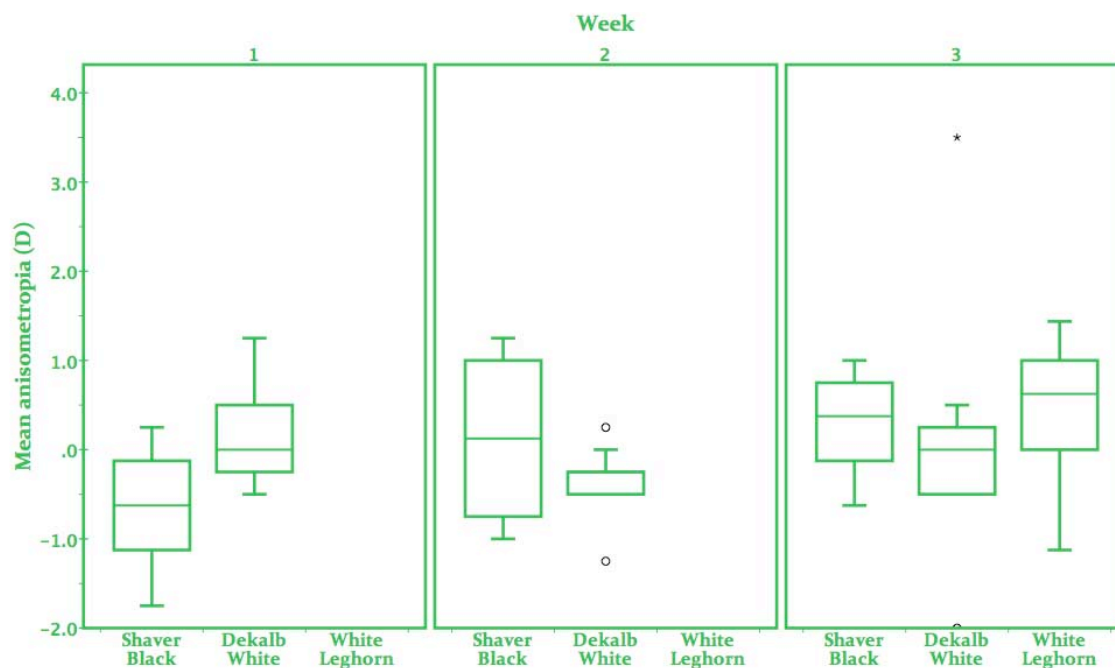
Week

1

2

3

Mean anisometropia (D)

4.0

3.0

2.0

1.0

.0

-1.0

-2.0

Shaver Black

Dekalb White

White Leghorn

Shaver Black

Dekalb White

White Leghorn

Shaver Black

Dekalb White

White Leghorn